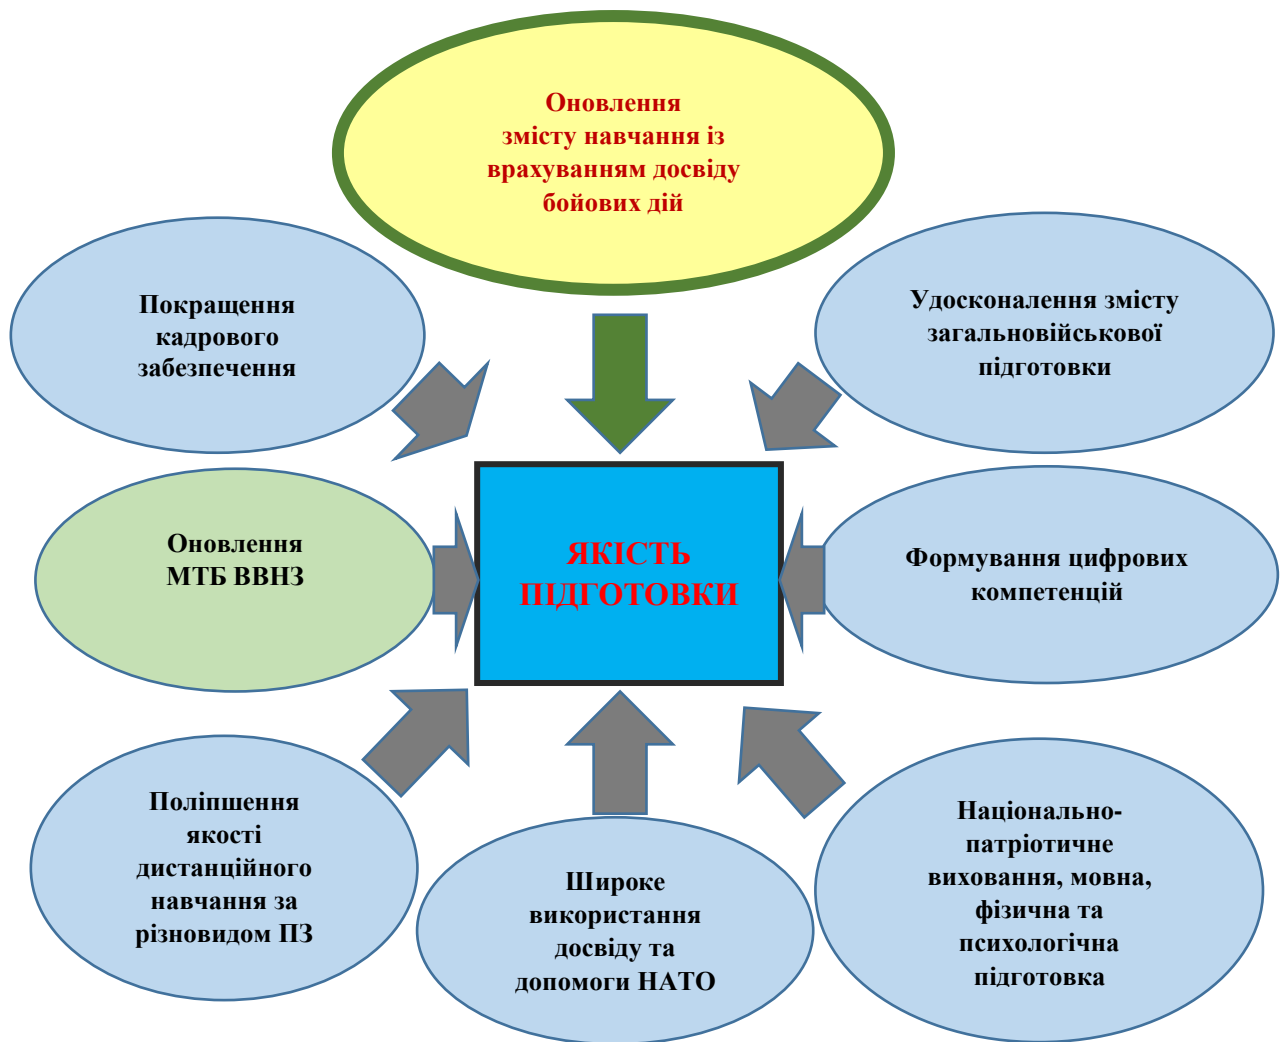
Оновлення змісту навчання із врахуванням досвіду бойових дій

Покращення кадрового забезпечення

Удосконалення змісту загальновійськової підготовки

Оновлення МТБ ВВНЗ

ЯКІСТЬ ПІДГОТОВКИ

Формування цифрових компетенцій

Поліпшення якості дистанційного навчання за різновидом ПЗ

Широке використання досвіду та допомоги НАТО

Національно-патріотичне виховання, мовна, фізична та психологічна підготовка